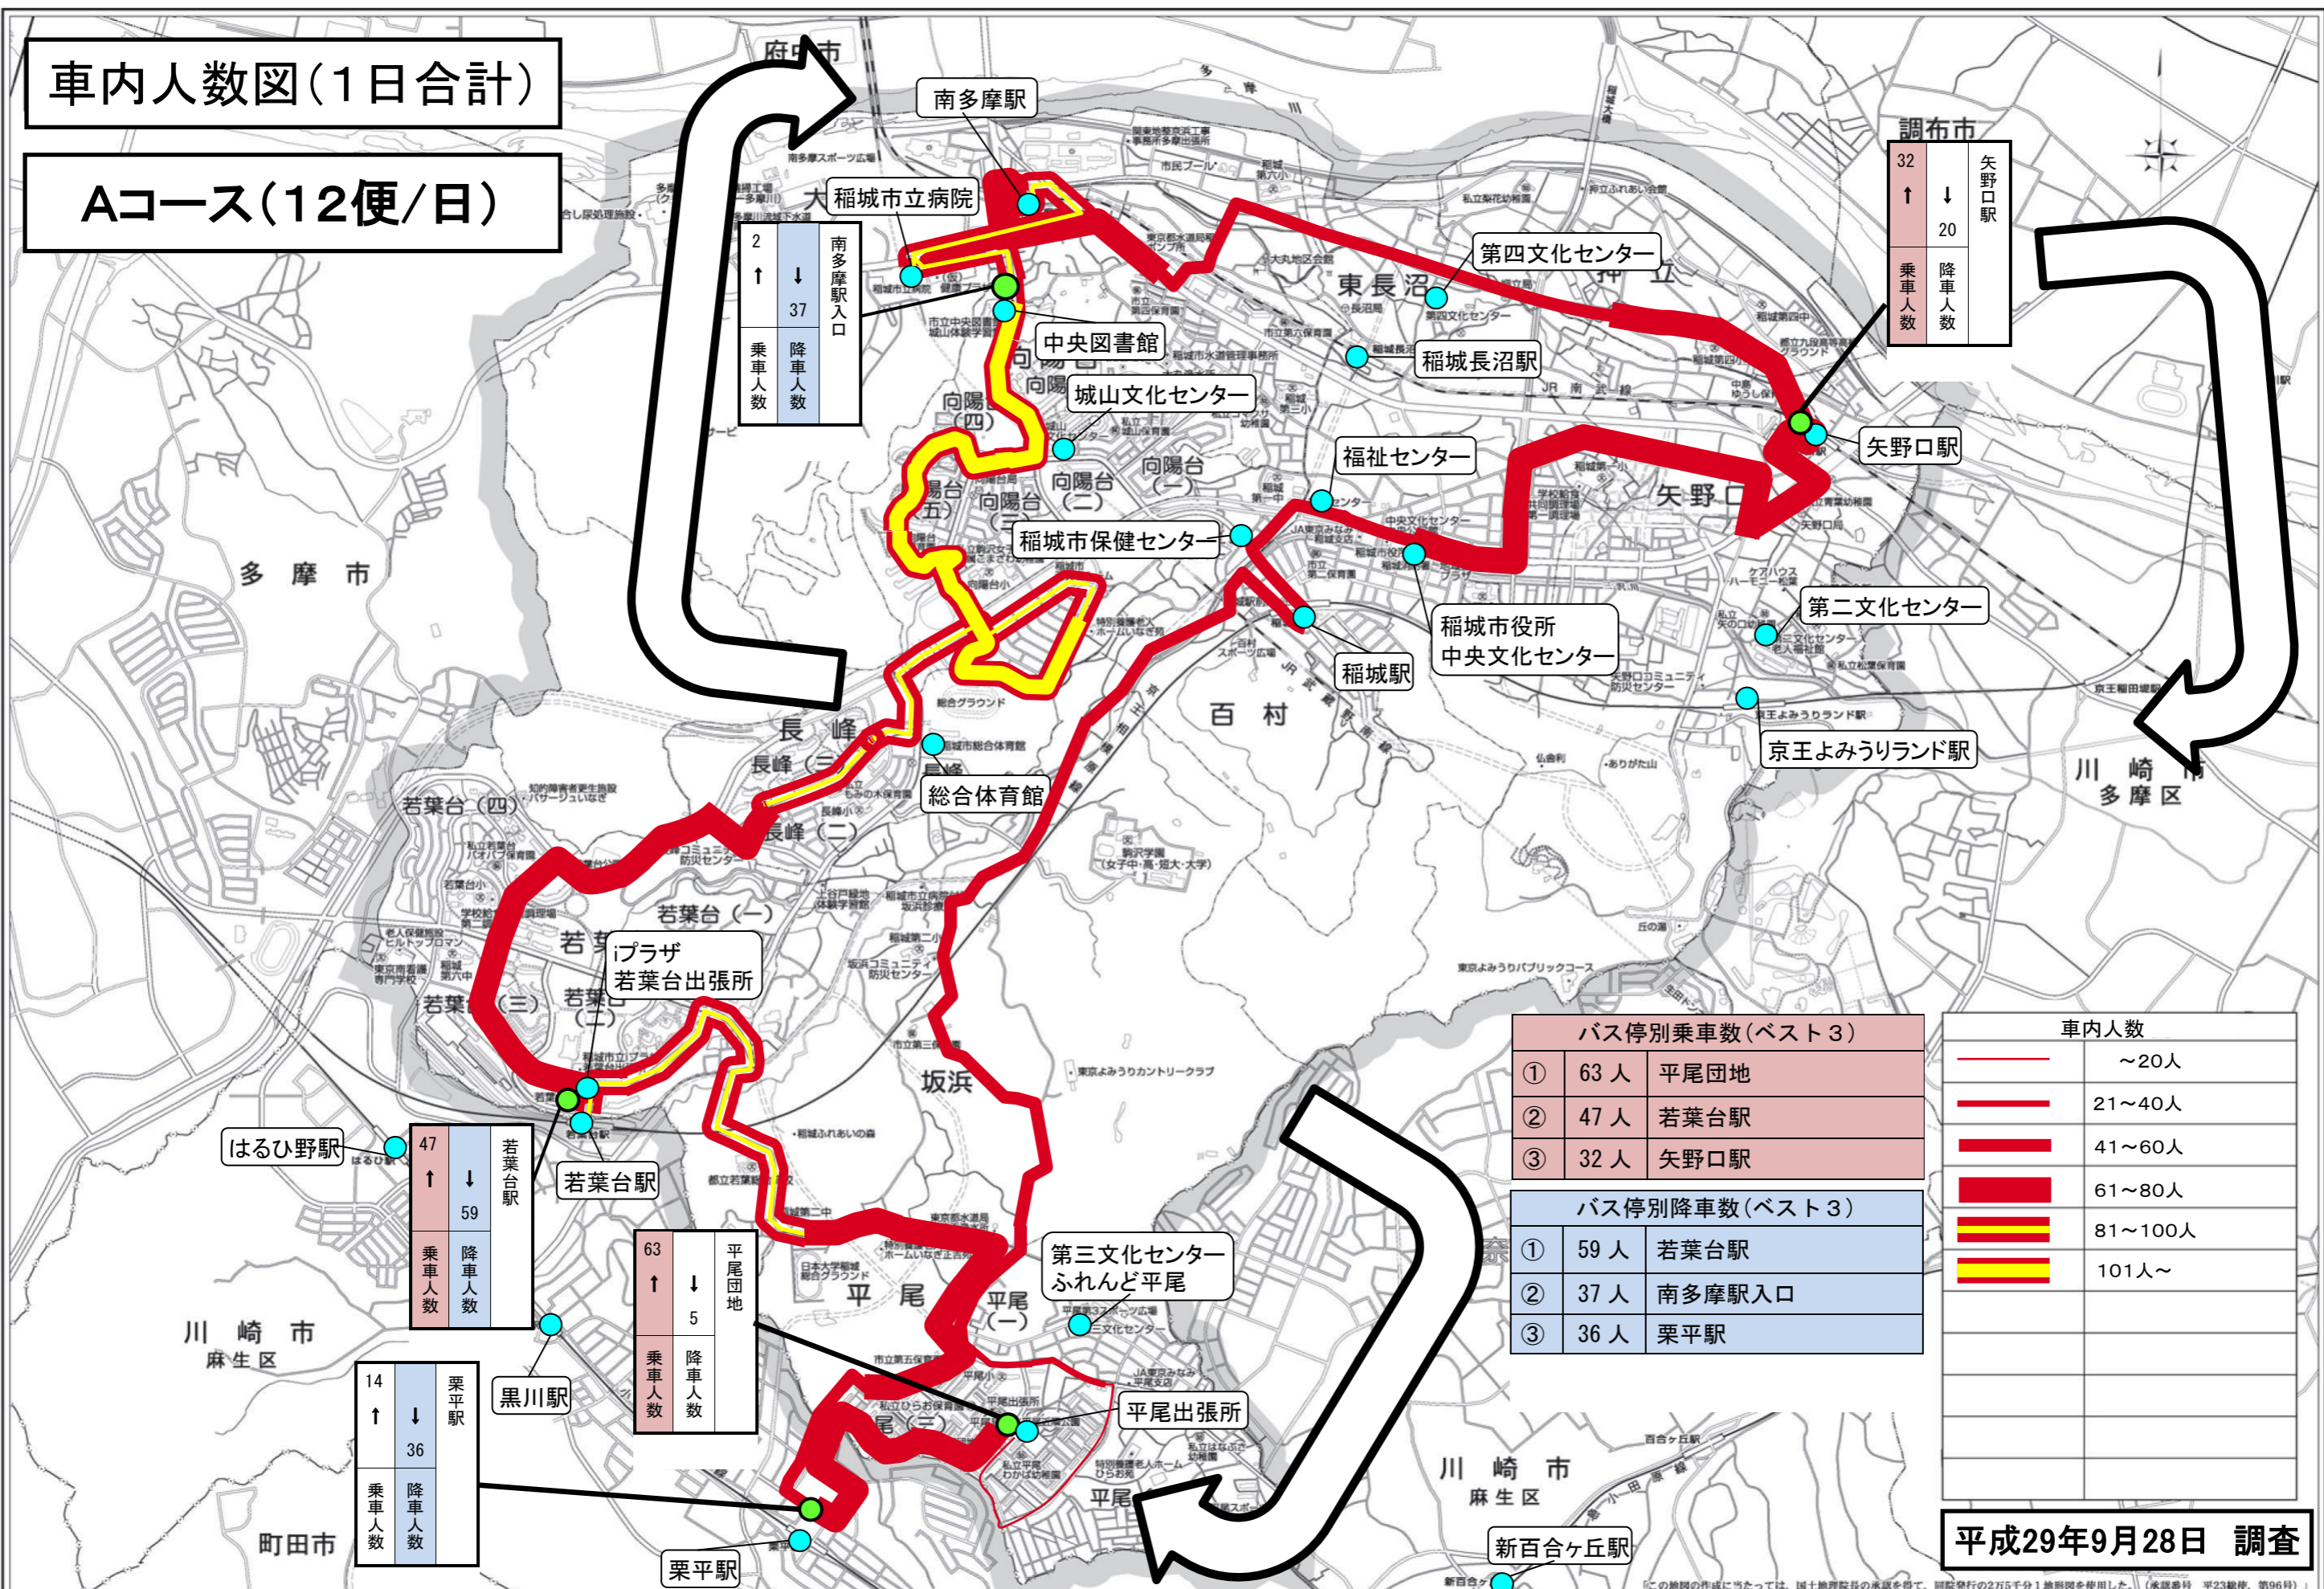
車内人数図（1日合計）

Aコース（12便/日）

南多摩駅

稲城市立病院

南多摩駅入口
2 ↑ 乗車人数
↓ 37 降車人数

中央図書館

城山文化センター

第四文化センター

稲城長沼駅

矢野口駅
32 ↑ 乗車人数
↓ 20 降車人数

矢野口駅

福祉センター

稲城市保健センター

稲城駅

稲城市役所
中央文化センター

第二文化センター

京王よみうりランド駅

総合体育館

iプラザ
若葉台出張所

はるひ野駅

若葉台駅
47 ↑ 乗車人数
↓ 59 降車人数

若葉台駅

平尾団地
63 ↑ 乗車人数
↓ 5 降車人数

第三文化センター
ふれんど平尾

平尾出張所

黒川駅

栗平駅
14 ↑ 乗車人数
↓ 36 降車人数

栗平駅

新百合ヶ丘駅

多摩市

府中市

調布市

川崎市
多摩区

川崎市
麻生区

川崎市
麻生区

町田市

東長沼

矢野口

百村

長峰

坂浜

平尾

向陽台

若葉台（四）

若葉台（一）

| バス停別乗車数（ベスト３） | | |
|---|---|---|
| ① | 63 人 | 平尾団地 |
| ② | 47 人 | 若葉台駅 |
| ③ | 32 人 | 矢野口駅 |

| バス停別降車数（ベスト３） | | |
|---|---|---|
| ① | 59 人 | 若葉台駅 |
| ② | 37 人 | 南多摩駅入口 |
| ③ | 36 人 | 栗平駅 |

| 車内人数 | |
|---|---|
| | ～20人 |
| | 21～40人 |
| | 41～60人 |
| | 61～80人 |
| | 81～100人 |
| | 101人～ |

平成29年9月28日　調査